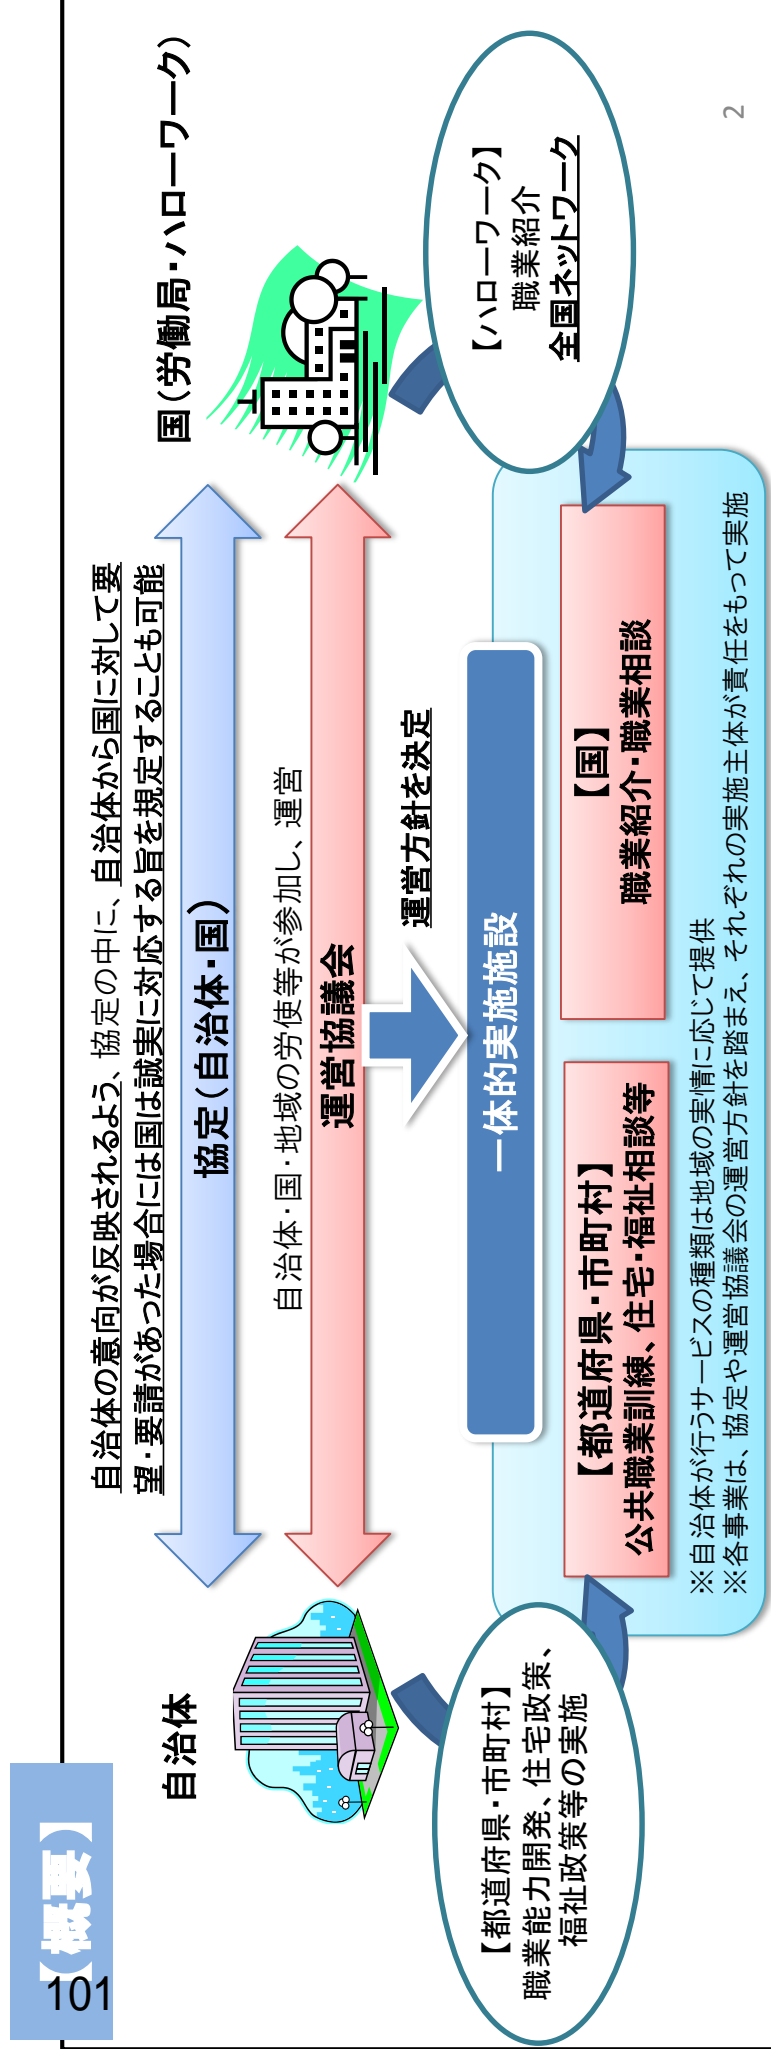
【概要】

101

2

自治体

国（労働局・ハローワーク）

自治体の意向が反映されるよう、協定の中に、自治体から国に対して要望・要請があった場合には国は誠実に対応する旨を規定することも可能

協定（自治体・国）

自治体・国・地域の労使等が参加し、運営

運営協議会

運営方針を決定

一体的実施施設

【都道府県・市町村】
職業能力開発、住宅政策、福祉政策等の実施

【ハローワーク】
職業紹介
全国ネットワーク

【都道府県・市町村】
公共職業訓練、住宅・福祉相談等

【国】
職業紹介・職業相談

※自治体が行うサービスの種類は地域の実情に応じて提供
※各事業は、協定や運営協議会の運営方針を踏まえ、それぞれの実施主体が責任をもって実施